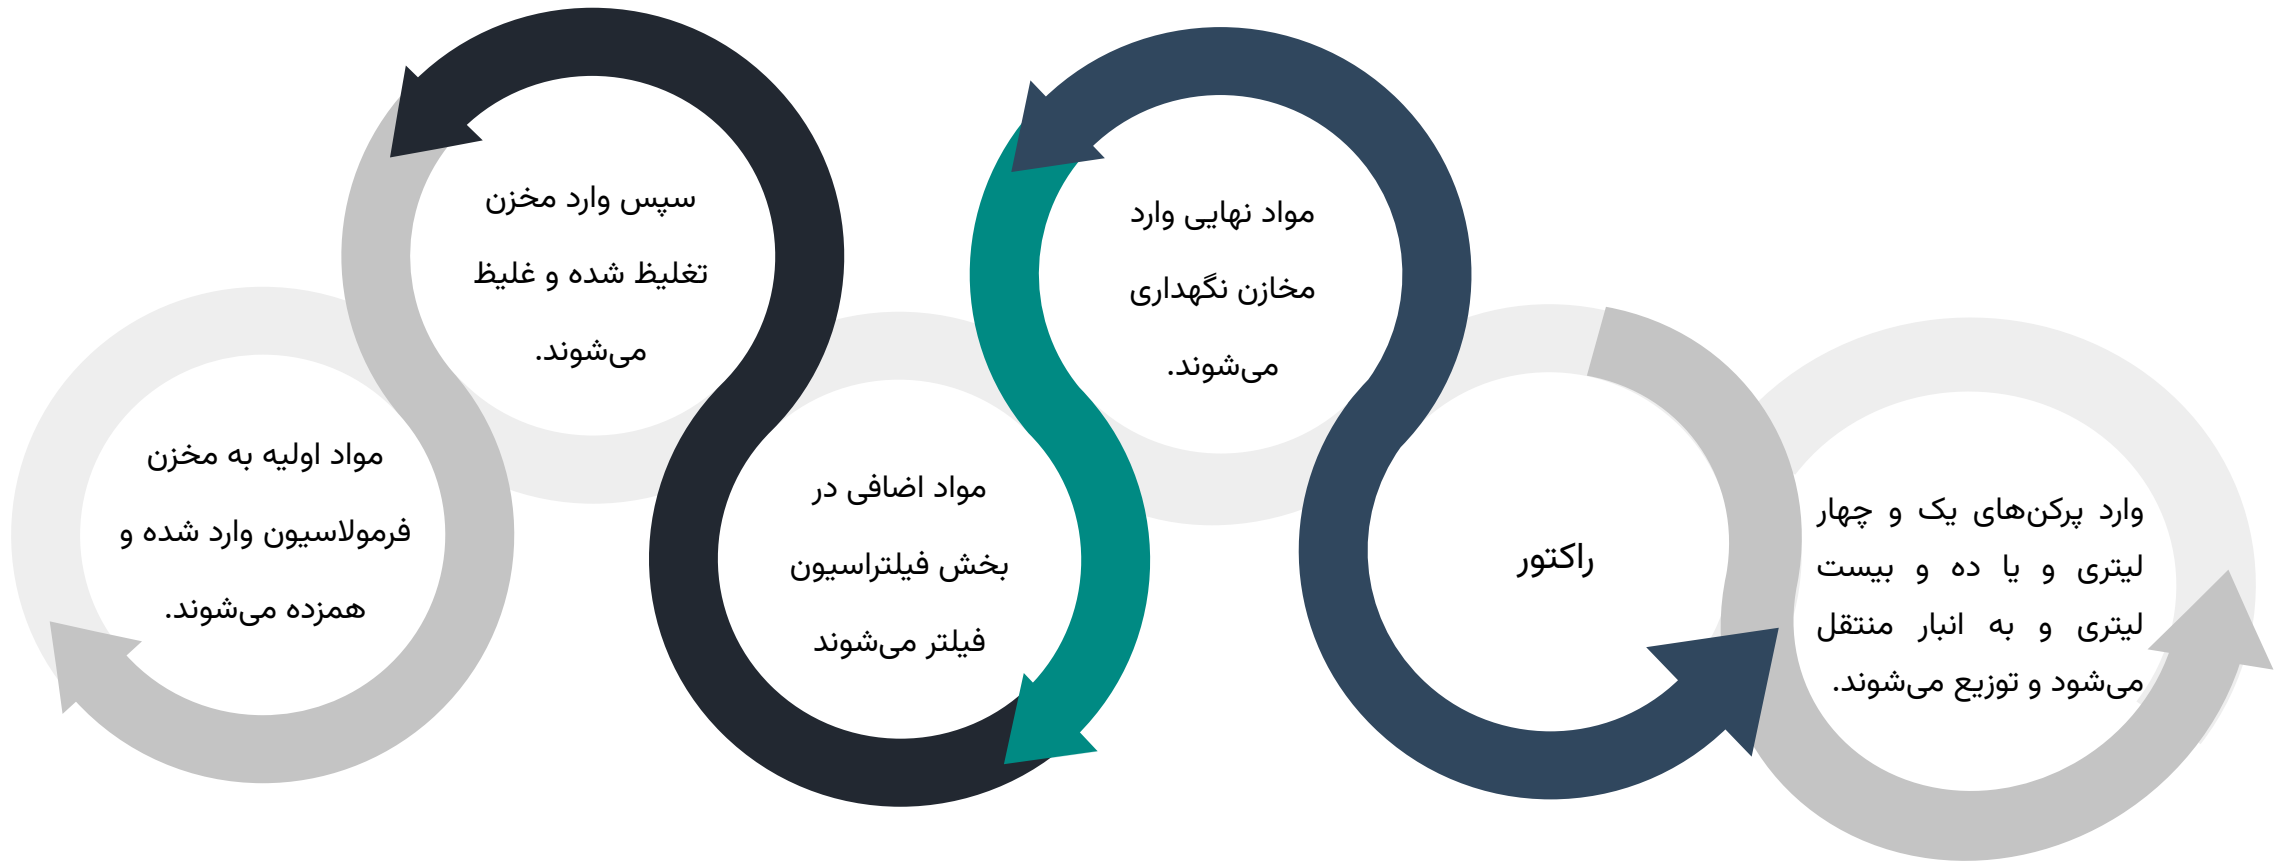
وارد پرکن‌های یک و چهار لیتری و یا ده و بیست لیتری و به انبار منتقل می‌شود و توزیع می‌شوند.

راکتور

مواد نهایی وارد مخازن نگهداری می‌شوند.

مواد اضافی در بخش فیلتراسیون فیلتر می‌شوند

سپس وارد مخزن تغلیظ شده و غلیظ می‌شوند.

مواد اولیه به مخزن فرمولاسیون وارد شده و همزده می‌شوند.